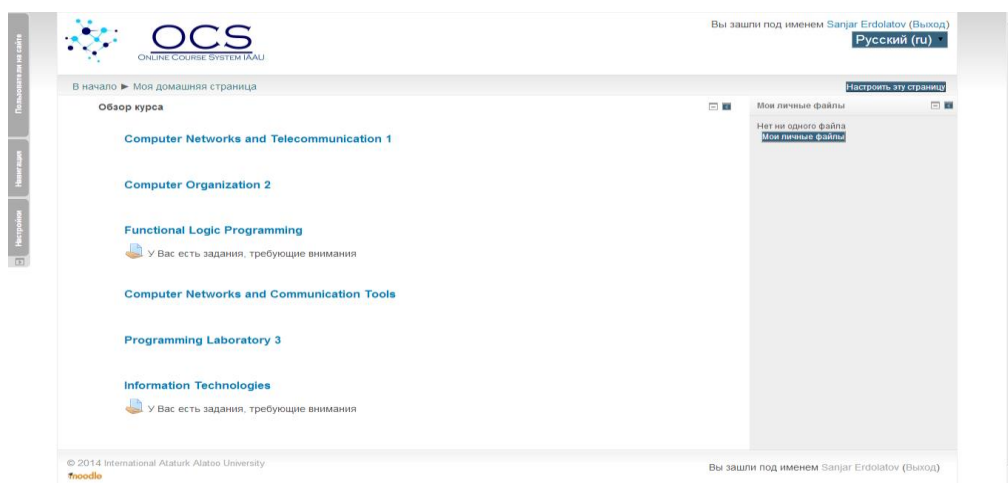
Пользователи на сайте
Навигация
Настройки

OCS
ONLINE COURSE SYSTEM IAAU

Вы зашли под именем Sanjar Erdolatov (Выход)
Русский (ru)

В начало ► Моя домашняя страница

Настроить эту страницу

Обзор курса

Computer Networks and Telecommunication 1

Computer Organization 2

Functional Logic Programming

У Вас есть задания, требующие внимания

Computer Networks and Communication Tools

Programming Laboratory 3

Information Technologies

У Вас есть задания, требующие внимания

Мои личные файлы

Нет ни одного файла
Мои личные файлы

© 2014 International Ataturk Alatoo University
moodle

Вы зашли под именем Sanjar Erdolatov (Выход)